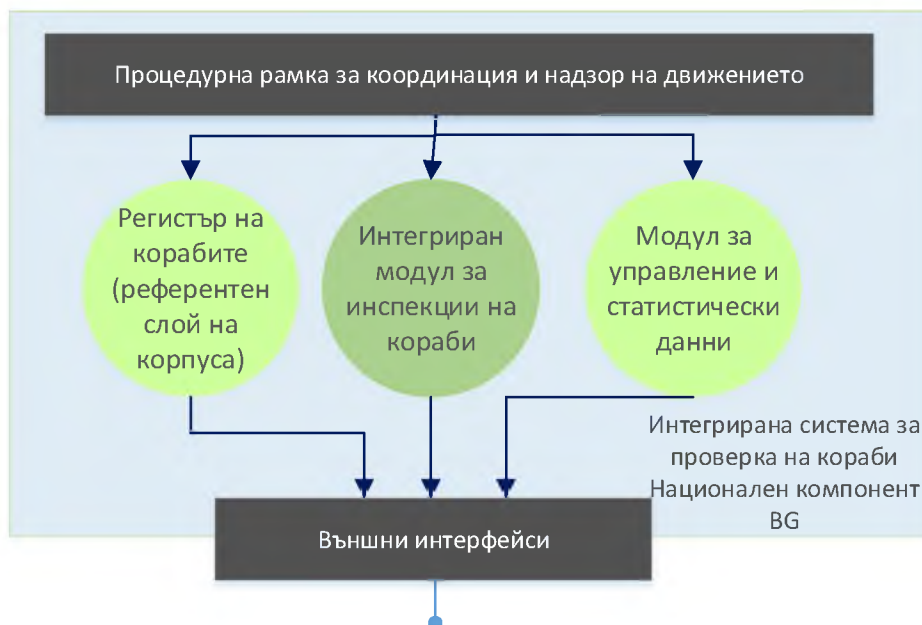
Процедурна рамка за координация и надзор на движението

Регистър на корабите (референтен слой на корпуса)

Интегриран модул за инспекции на кораби

Модул за управление и статистически данни

Интегрирана система за проверка на кораби Национален компонент BG

Външни интерфейси